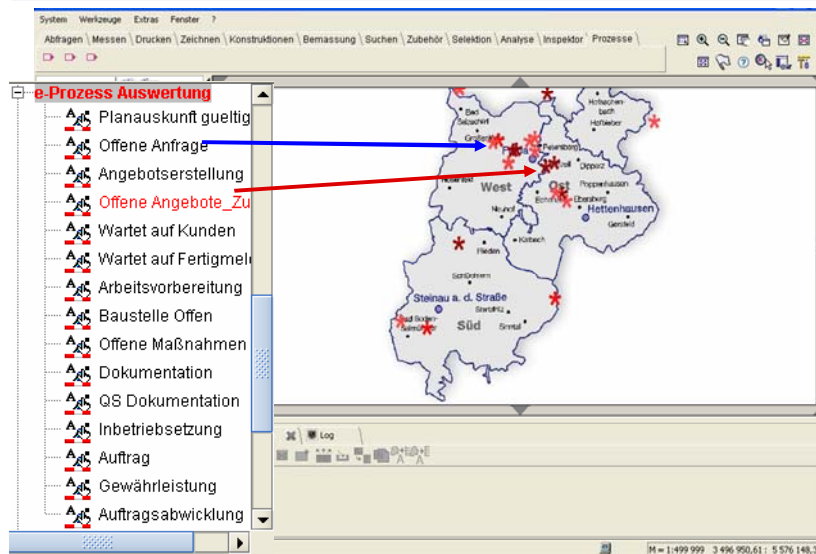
System Werkzeuge Extras Fenster ?

Abfragen | Messen | Drucken | Zeichnen | Konstruktionen | Bemassung | Suchen | Zubehör | Selektion | Analyse | Inspektor | Prozesse

e-Prozess Auswertung
Planauskunft gueltig
Offene Anfrage
Angebotserstellung
Offene Angebote_Zu
Wartet auf Kunden
Wartet auf Fertigmel
Arbeitsvorbereitung
Baustelle Offen
Offene Maßnahmen
Dokumentation
QS Dokumentation
Inbetriebsetzung
Auftrag
Gewährleistung
Auftragsabwicklung

West
Ost
Hettenhausen
Steinau a. d. Straße
Süd

Log

M = 1:499 999 3 496 950,61 : 5 576 148,3